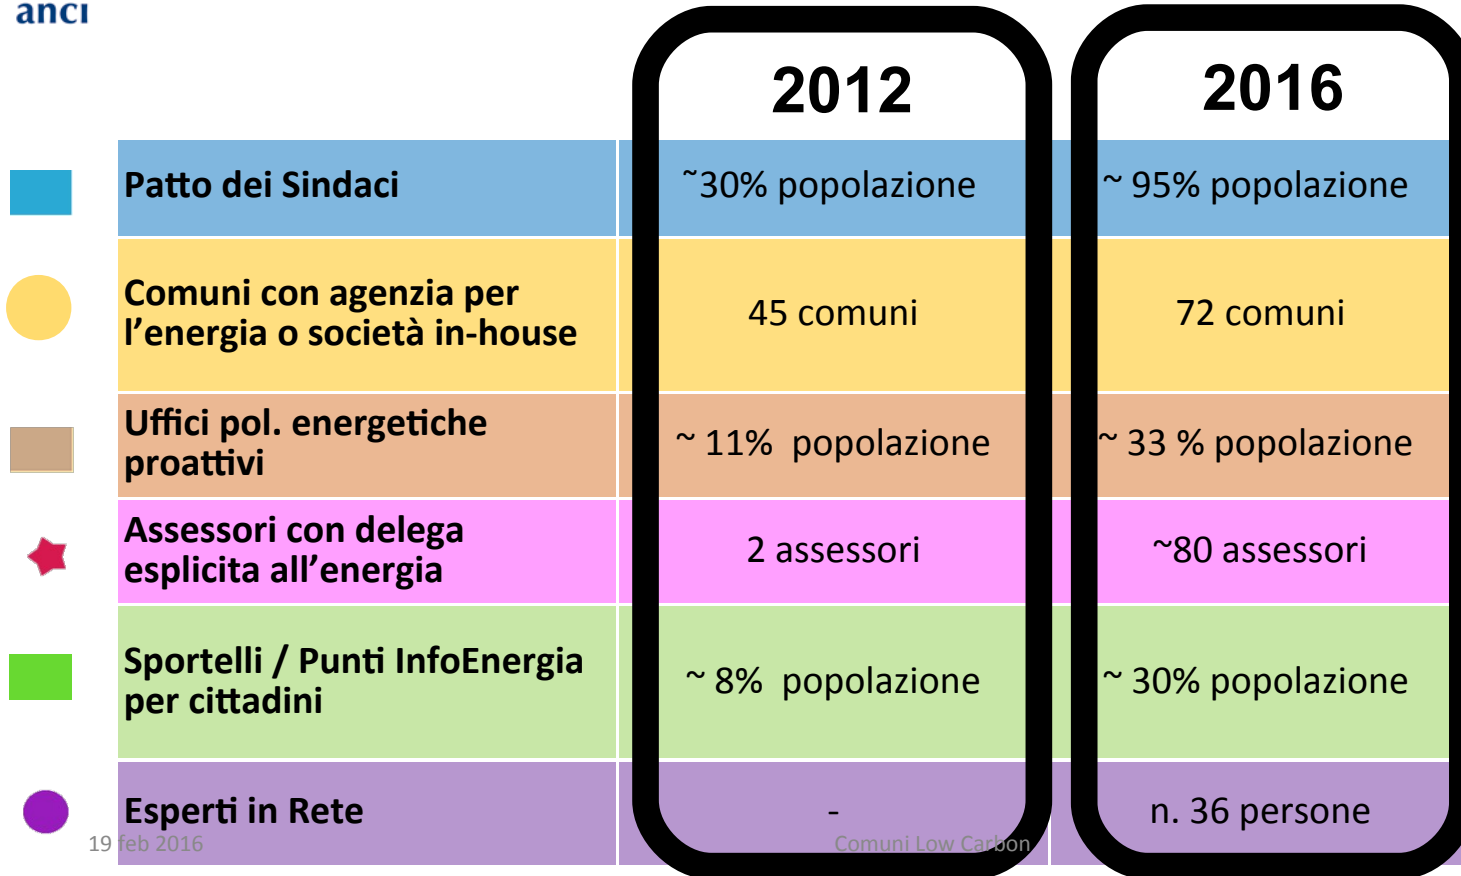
anci

| | 2012 | 2016 |
|---|---|---|
| Patto dei Sindaci | ˜30% popolazione | ~ 95% popolazione |
| Comuni con agenzia per l'energia o società in-house | 45 comuni | 72 comuni |
| Uffici pol. energetiche proattivi | ~ 11% popolazione | ~ 33 % popolazione |
| Assessori con delega esplicita all'energia | 2 assessori | ~80 assessori |
| Sportelli / Punti InfoEnergia per cittadini | ~ 8% popolazione | ~ 30% popolazione |
| Esperti in Rete | - | n. 36 persone |

19 feb 2016

Comuni Low Carbon